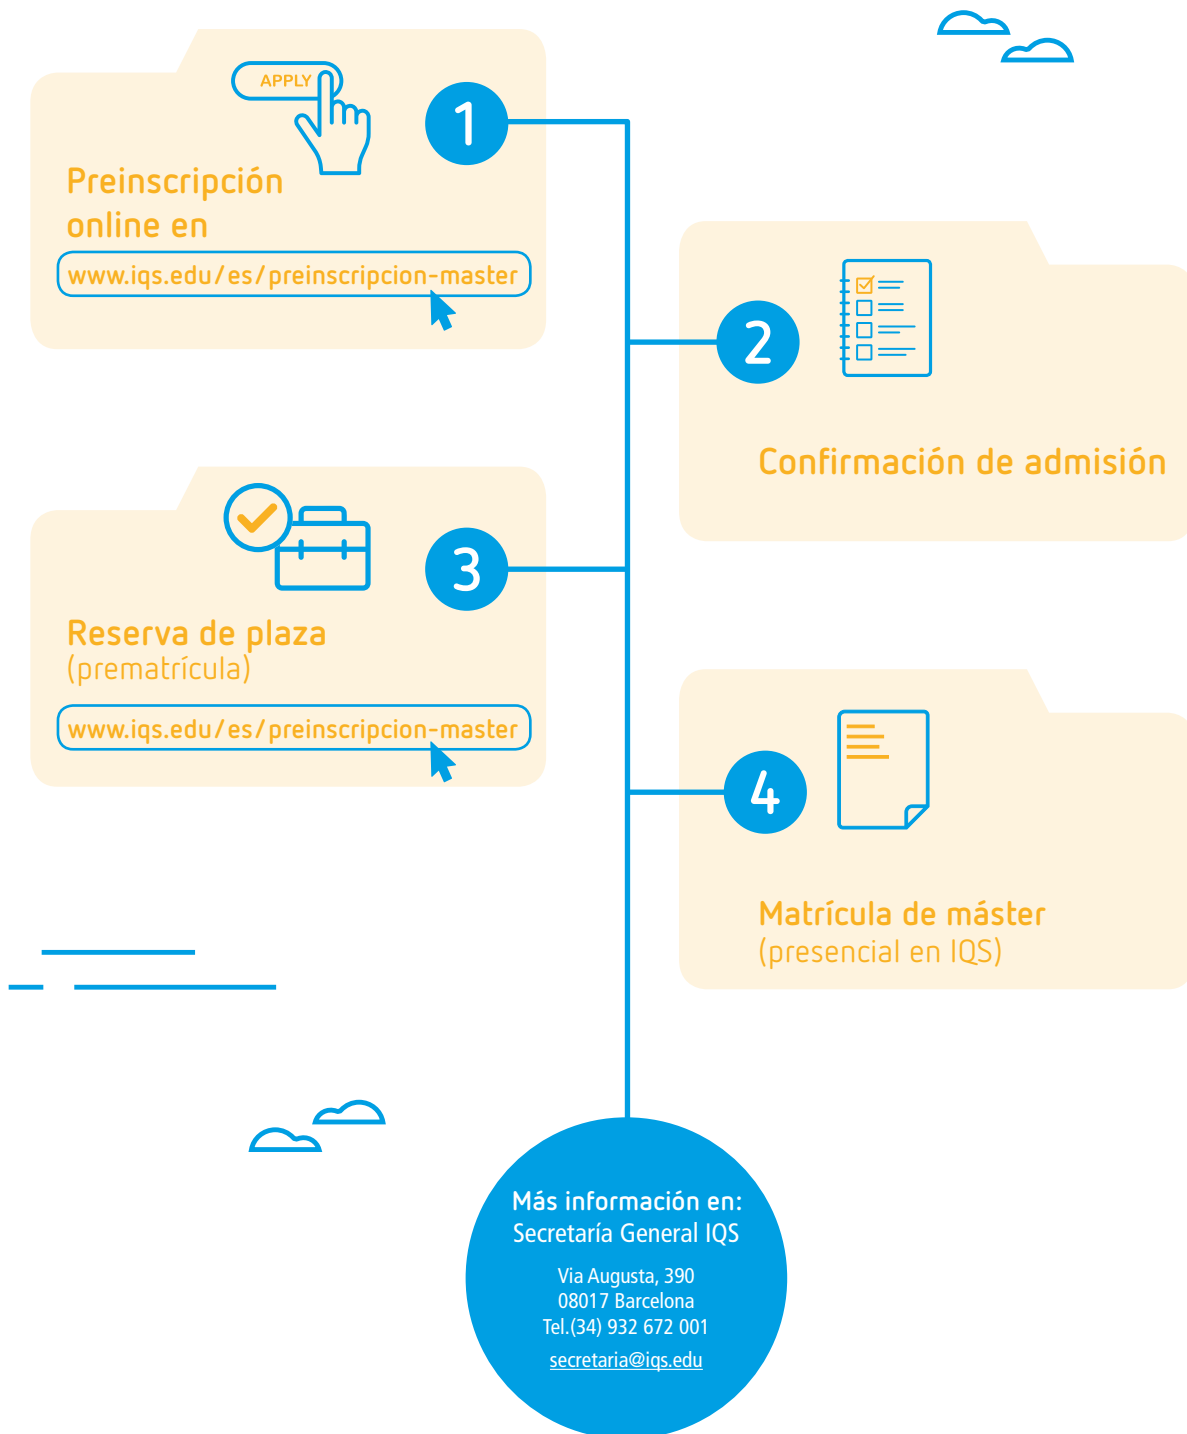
APPLY

1

Preinscripción online en

www.iqs.edu/es/preinscripcion-master

2

Confirmación de admisión

3

Reserva de plaza
(prematrícula)

www.iqs.edu/es/preinscripcion-master

4

Matrícula de máster
(presencial en IQS)

Más información en:
Secretaría General IQS

Via Augusta, 390
08017 Barcelona
Tel.(34) 932 672 001
secretaria@iqs.edu